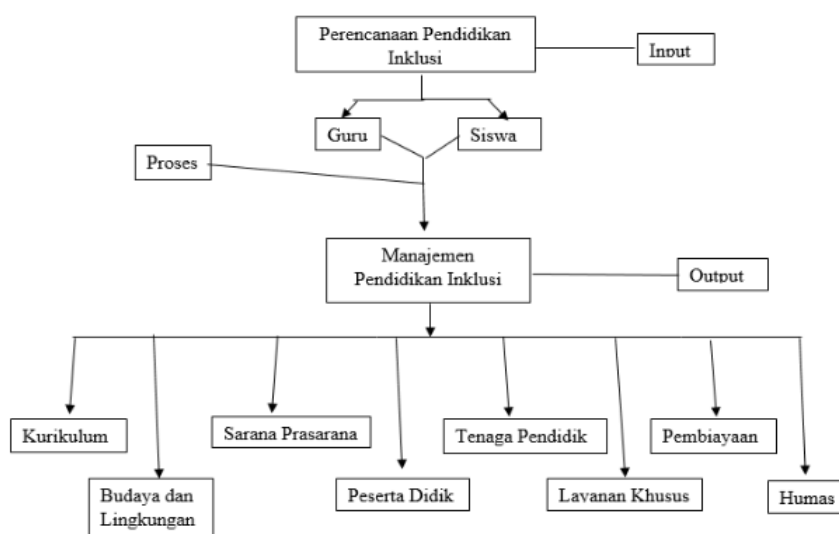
Perencanaan Pendidikan Inklusi

Input

Guru

Siswa

Proses

Manajemen Pendidikan Inklusi

Output

Kurikulum

Budaya dan Lingkungan

Sarana Prasarana

Peserta Didik

Tenaga Pendidik

Layanan Khusus

Pembiayaan

Humas